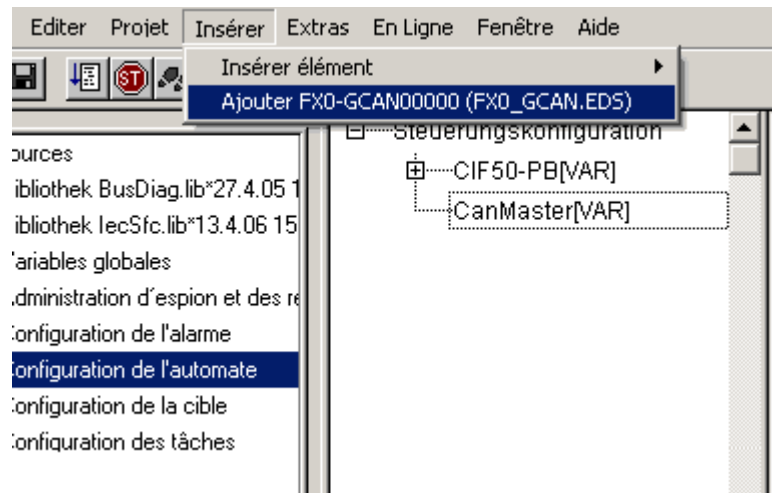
Editer Projet Insérer Extras En Ligne Fenêtre Aide

Insérer élément

Ajouter FX0-GCAN00000 (FX0_GCAN.EDS)

Steuerungskonfiguration

CIF50-PB[VAR]

CanMaster[VAR]

ources

ibliothek BusDiag.lib*27.4.05 1

ibliothek IecSfc.lib*13.4.06 15

'ariables globales

.dministration d'espion et des re

:onfiguration de l'alarme

:onfiguration de l'automate

:onfiguration de la cible

:onfiguration des tâches